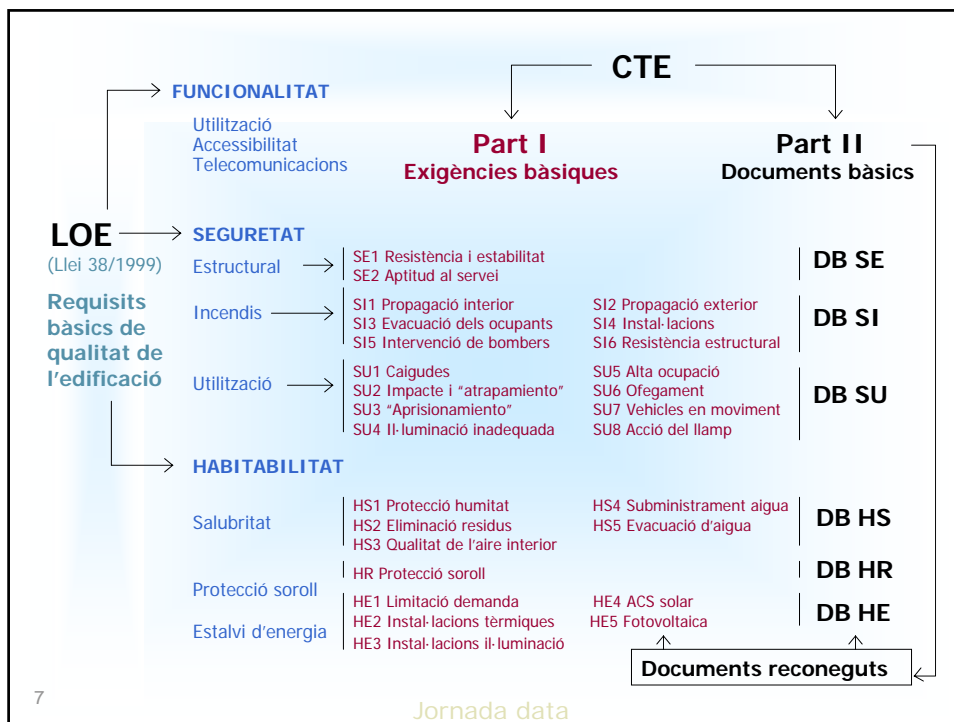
CTE

FUNCIONALITAT

Utilització
Accessibilitat
Telecomunicacions

Part I
Exigències bàsiques

Part II
Documents bàsics

LOE
(Llei 38/1999)

Requisits bàsics de qualitat de l'edificació

SEGURETAT

Estructural
SE1 Resistència i estabilitat
SE2 Aptitud al servei
DB SE

Incendis
SI1 Propagació interior
SI3 Evacuació dels ocupants
SI5 Intervenció de bombers
SI2 Propagació exterior
SI4 Instal·lacions
SI6 Resistència estructural
DB SI

Utilització
SU1 Caigudes
SU2 Impacte i "atrapamiento"
SU3 "Aprisionamiento"
SU4 Il·luminació inadequada
SU5 Alta ocupació
SU6 Ofegament
SU7 Vehicles en moviment
SU8 Acció del llamp
DB SU

HABITABILITAT

Salubritat
HS1 Protecció humitat
HS2 Eliminació residus
HS3 Qualitat de l'aire interior
HS4 Subministrament aigua
HS5 Evacuació d'aigua
DB HS

Protecció soroll
HR Protecció soroll
DB HR

Estalvi d'energia
HE1 Limitació demanda
HE2 Instal·lacions tèrmiques
HE3 Instal·lacions il·luminació
HE4 ACS solar
HE5 Fotovoltaica
DB HE

Documents reconeguts

7

Jornada data